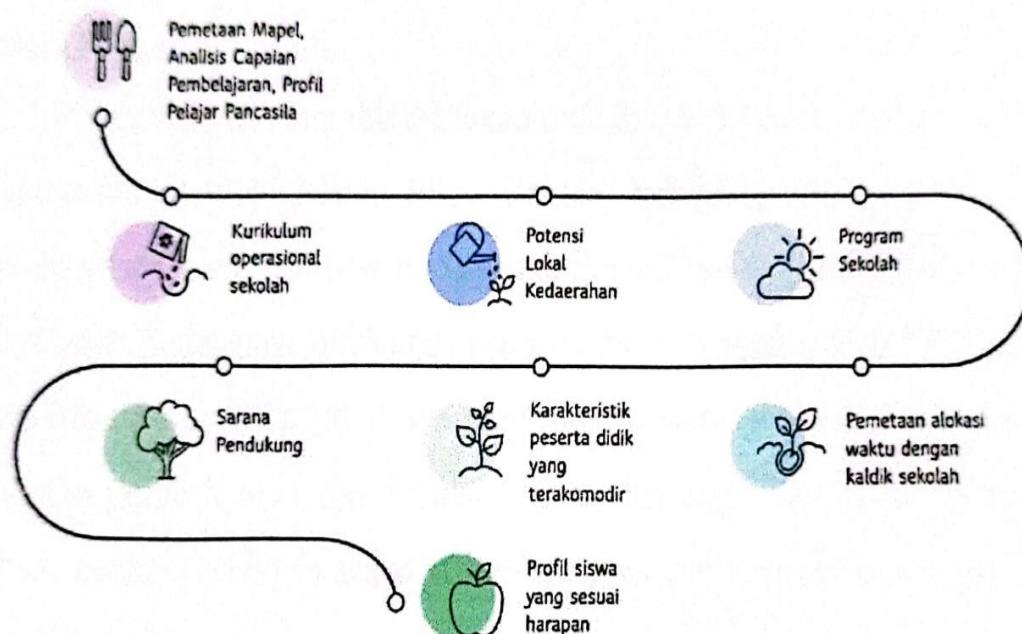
Pemetaan Mapel, Analisis Capaian Pembelajaran, Profil Pelajar Pancasila

Kurikulum operasional sekolah

Potensi Lokal Kedaerahan

Program Sekolah

Sarana Pendukung

Karakteristik peserta didik yang terakomodir

Pemetaan alokasi waktu dengan kaldik sekolah

Profil siswa yang sesuai harapan